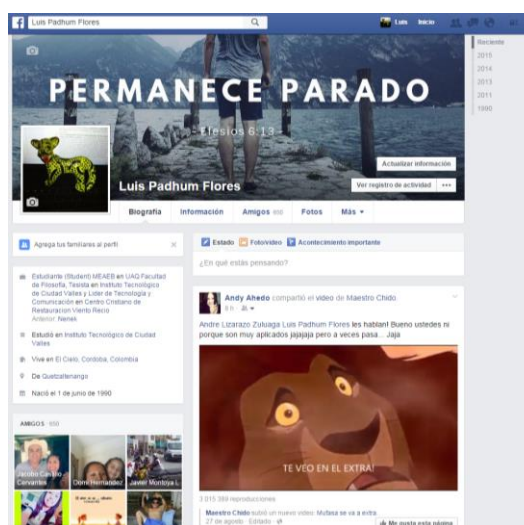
Luis Padhum Flores

Luis Inicio

Reciente
2015
2014
2013
2011
1990

PERMANECE PARADO

Efesios 6:13

Luis Padhum Flores

Actualizar información

Ver registro de actividad ···

Biografía Información Amigos 650 Fotos Más ▾

Agrega tus familiares al perfil

Estudiante (Student) MEAEB en UAQ Facultad de Filosofía, Tesista en Instituto Tecnológico de Ciudad Valles y Líder de Tecnología y Comunicación en Centro Cristiano de Restauracion Viento Recio
Anterior: Nenes

Estudió en Instituto Tecnológico de Ciudad Valles

Vive en El Cielo, Cordoba, Colombia

De Quetzaltenango

Nació el 1 de junio de 1990

AMIGOS · 650

Jacobo Carrillo Cervantes
Domi Hernandez
Javier Montoya L.

Estado Foto/video Acontecimiento importante

¿En qué estás pensando?

Andy Ahedo compartió el video de Maestro Chido
6 h ·

Andre Lizarazo Zuluaga Luis Padhum Flores les hablan! Bueno ustedes ni porque son muy aplicados jajajaja pero a veces pasa .. Jaja

TE VEO EN EL EXTRA!

3 015 389 reproducciones

Maestro Chido subió un nuevo video: Mufasa se va a extra.
27 de agosto · Editado ·

Me gusta esta página